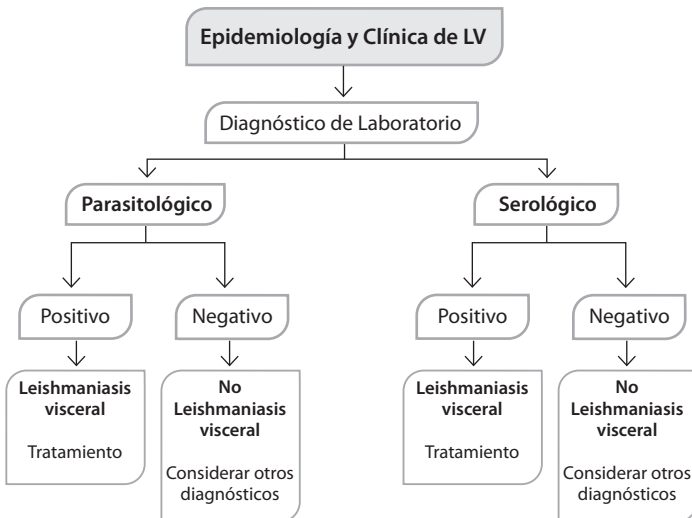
Epidemiología y Clínica de LV

Diagnóstico de Laboratorio

Parasitológico

Serológico

Positivo

Negativo

Positivo

Negativo

Leishmaniasis visceral

Tratamiento

No Leishmaniasis visceral

Considerar otros diagnósticos

Leishmaniasis visceral

Tratamiento

No Leishmaniasis visceral

Considerar otros diagnósticos